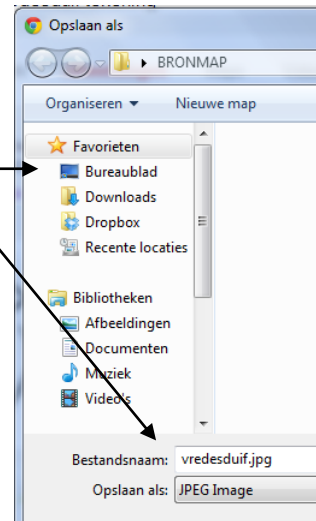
Opslaan als

BRONMAP

Organiseren ▼ Nieuwe map

Favorieten
Bureaublad
Downloads
Dropbox
Recente locaties

Bibliotheken
Afbeeldingen
Documenten
Muziek
Video's

Bestandsnaam: vredesduif.jpg
Opslaan als: JPEG Image